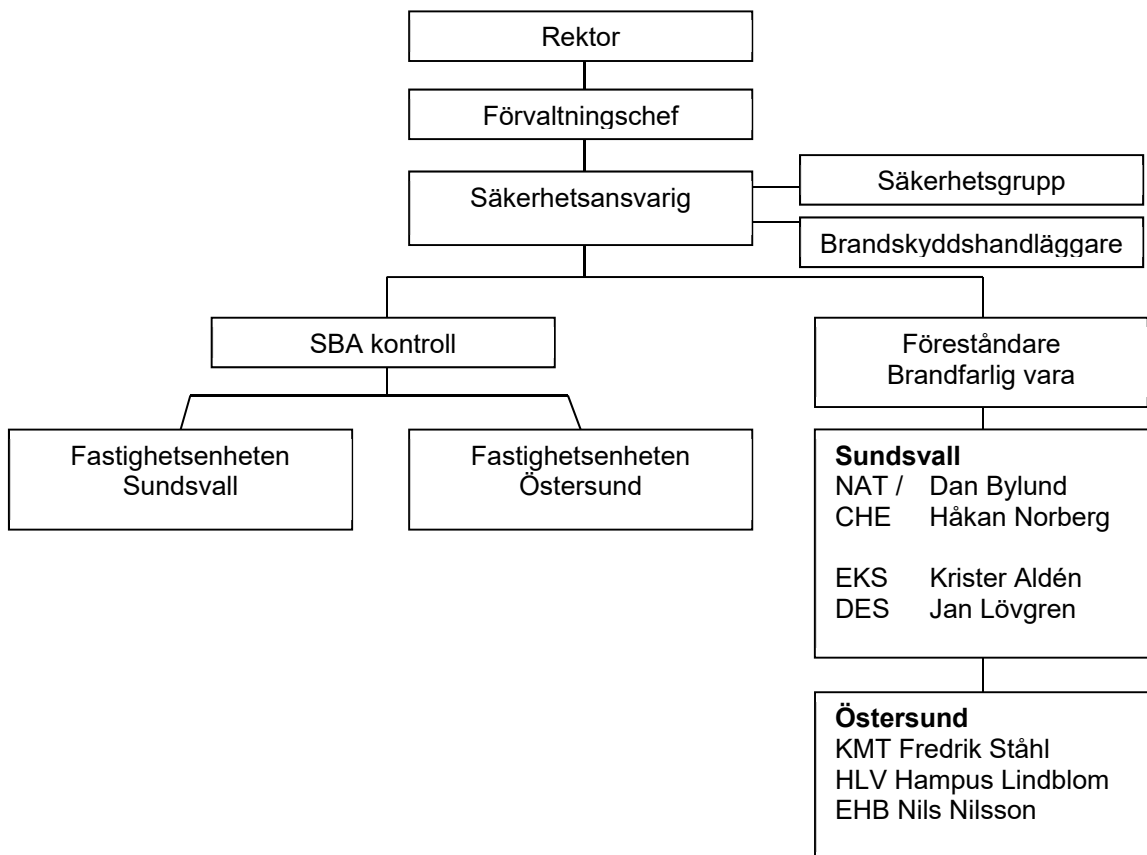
Rektor

Förvaltningschef

Säkerhetsansvarig

Säkerhetsgrupp

Brandskyddshandläggare

SBA kontroll

Föreståndare
Brandfarlig vara

Fastighetsenheten
Sundsvall

Fastighetsenheten
Östersund

**Sundsvall**
NAT / Dan Bylund
CHE Håkan Norberg

EKS Krister Aldén
DES Jan Lövgren

**Östersund**
KMT Fredrik Ståhl
HLV Hampus Lindblom
EHB Nils Nilsson